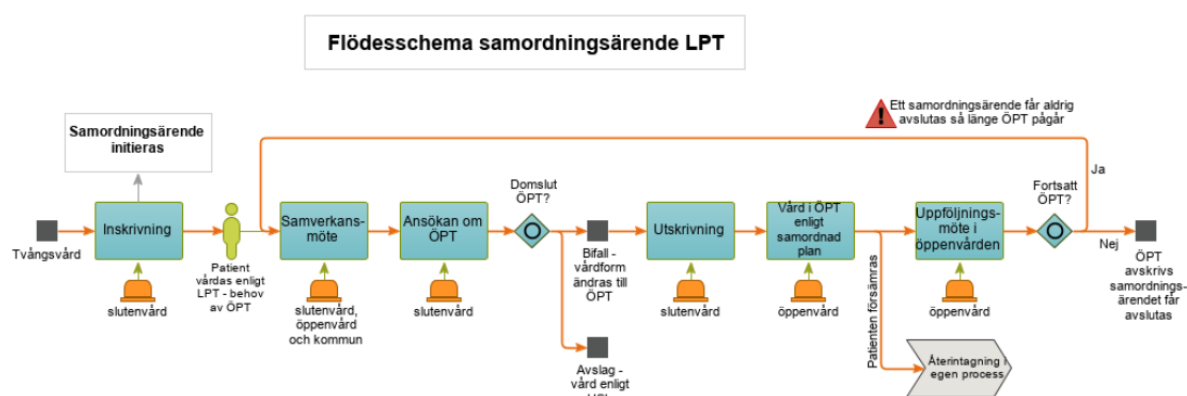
Flödesschema samordningsärende LPT

Ett samordningsärende får aldrig avslutas så länge ÖPT pågår

Samordningsärende initieras

Ja

Tvångsvård

Inskrivning

slutenvård

Patient vårdas enligt LPT - behov av ÖPT

Samverkansmöte

slutenvård, öppenvård och kommun

Ansökan om ÖPT

slutenvård

Domslut ÖPT?

Bifall - vårdform ändras till ÖPT

Avslag - vård enligt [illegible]

Utskrivning

slutenvård

Vård i ÖPT enligt samordnad plan

öppenvård

Patienten försämras

Återintagning i egen process

Uppföljningsmöte i öppenvården

öppenvård

Fortsatt ÖPT?

Nej

ÖPT avskrivs samordningsärendet får avslutas